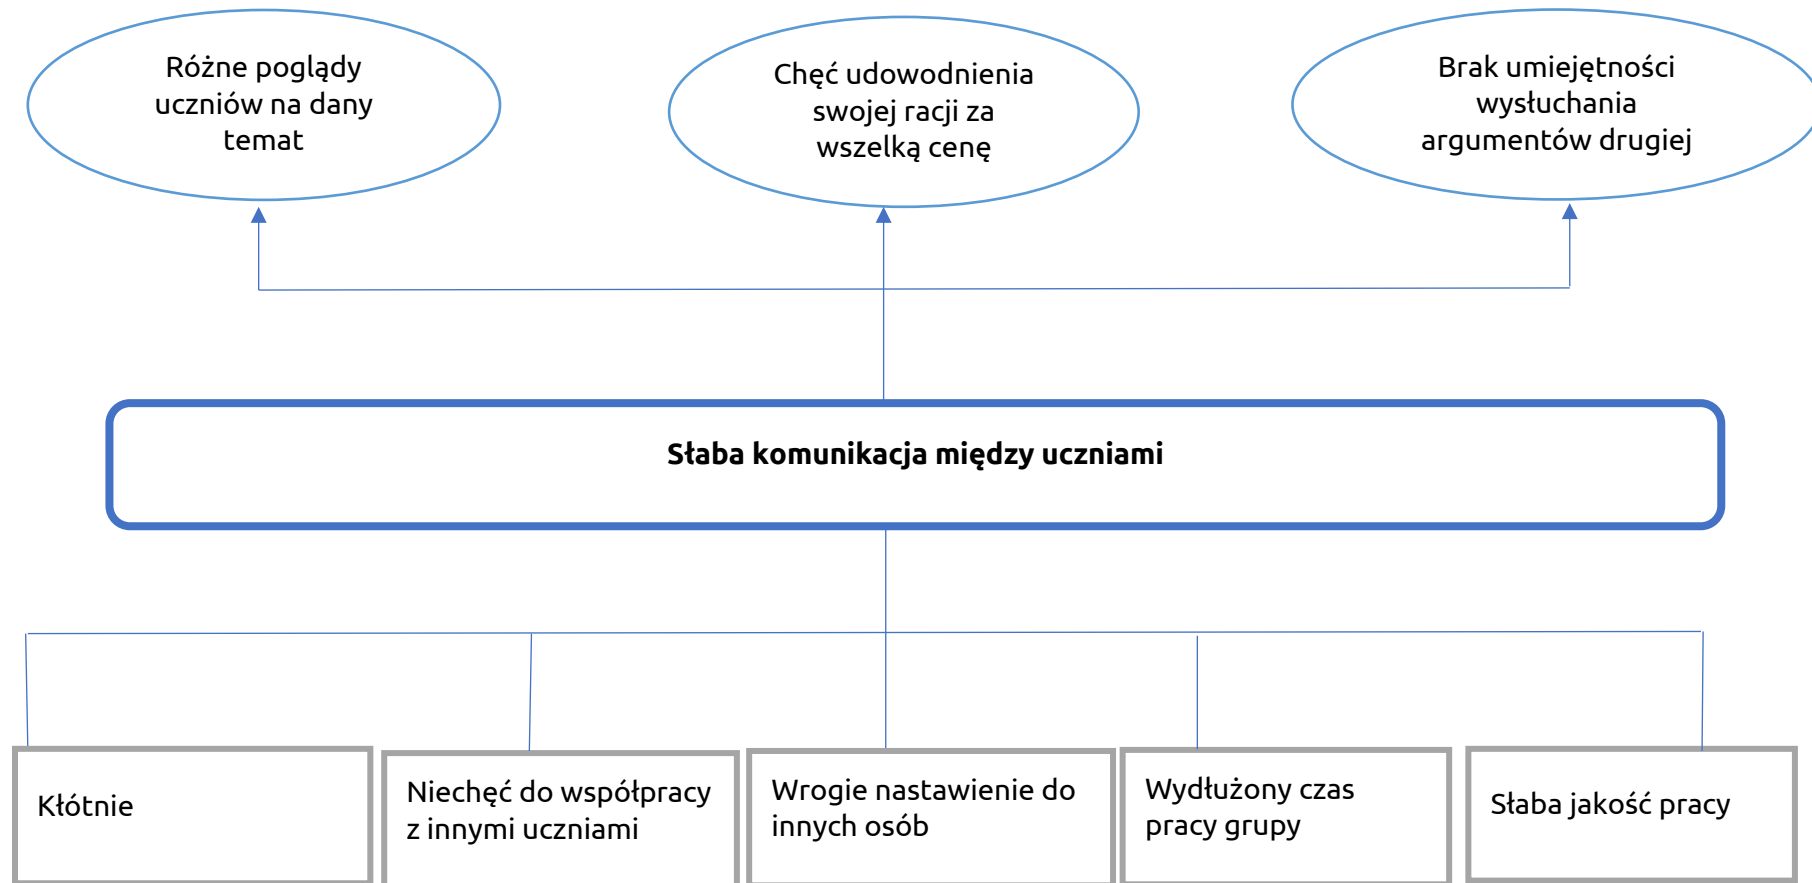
Różne poglądy uczniów na dany temat

Chęć udowodnienia swojej racji za wszelką cenę

Brak umiejętności wysłuchania argumentów drugiej

**Słaba komunikacja między uczniami**

Kłótnie

Niechęć do współpracy z innymi uczniami

Wrogie nastawienie do innych osób

Wydłużony czas pracy grupy

Słaba jakość pracy